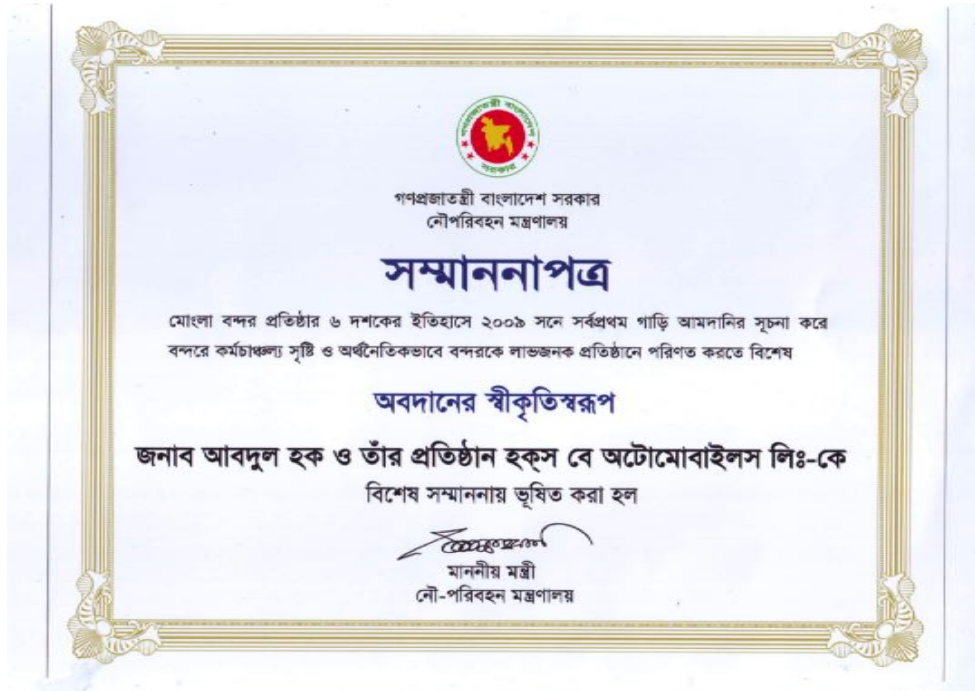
গণপ্রজাতন্ত্রী বাংলাদেশ সরকার

গণপ্রজাতন্ত্রী বাংলাদেশ সরকার
নৌপরিবহন মন্ত্রণালয়

সম্মাননাপত্র

মোংলা বন্দর প্রতিষ্ঠার ৬ দশকের ইতিহাসে ২০০৯ সনে সর্বপ্রথম গাড়ি আমদানির সূচনা করে বন্দরে কর্মচাঞ্চল্য সৃষ্টি ও অর্থনৈতিকভাবে বন্দরকে লাভজনক প্রতিষ্ঠানে পরিণত করতে বিশেষ

অবদানের স্বীকৃতিস্বরূপ

জনাব আবদুল হক ও তাঁর প্রতিষ্ঠান হক্‌স বে অটোমোবাইলস লিঃ-কে
বিশেষ সম্মাননায় ভূষিত করা হল

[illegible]
মাননীয় মন্ত্রী
নৌ-পরিবহন মন্ত্রণালয়